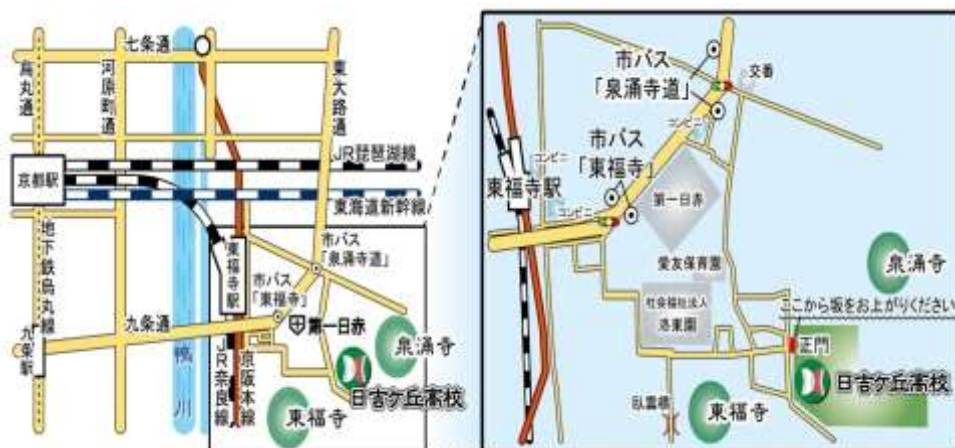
七条通
烏丸通
河原町通
東大路通
JR琵琶湖線
京都駅
東海道新幹線
地下鉄烏丸線
東福寺駅
市バス「泉涌寺道」
市バス「東福寺」
第一日赤
九条通
九条駅
鴨川
JR奈良線
京阪本線
泉涌寺
東福寺
日吉ケ丘高校

市バス「泉涌寺道」
交番
コンビニ
市バス「東福寺」
コンビニ
東福寺駅
コンビニ
第一日赤
泉涌寺
愛友保育園
社会福祉法人 洛東園
ここから坂をお上がりください
正門
臥雲橋
東福寺
日吉ケ丘高校